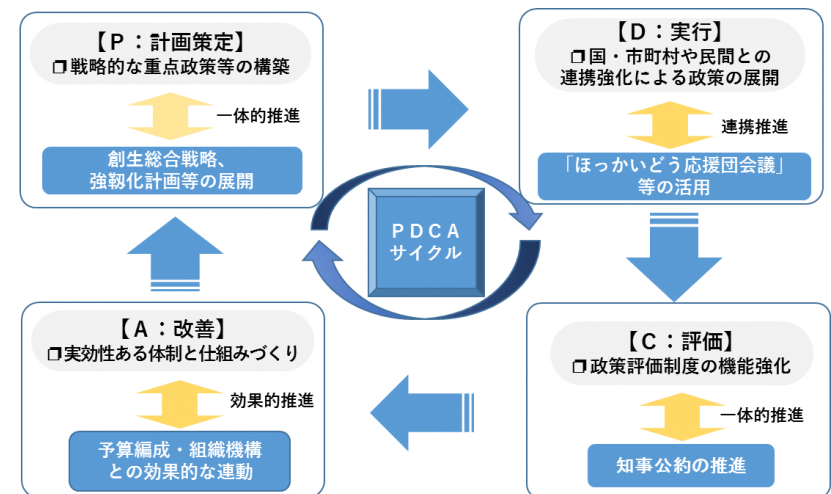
【P：計画策定】
❒戦略的な重点政策等の構築

一体的推進

創生総合戦略、強靱化計画等の展開

【D：実行】
❒国・市町村や民間との連携強化による政策の展開

連携推進

「ほっかいどう応援団会議」等の活用

PDCA
サイクル

【A：改善】
❒実効性ある体制と仕組みづくり

効果的推進

予算編成・組織機構との効果的な連動

【C：評価】
❒政策評価制度の機能強化

一体的推進

知事公約の推進